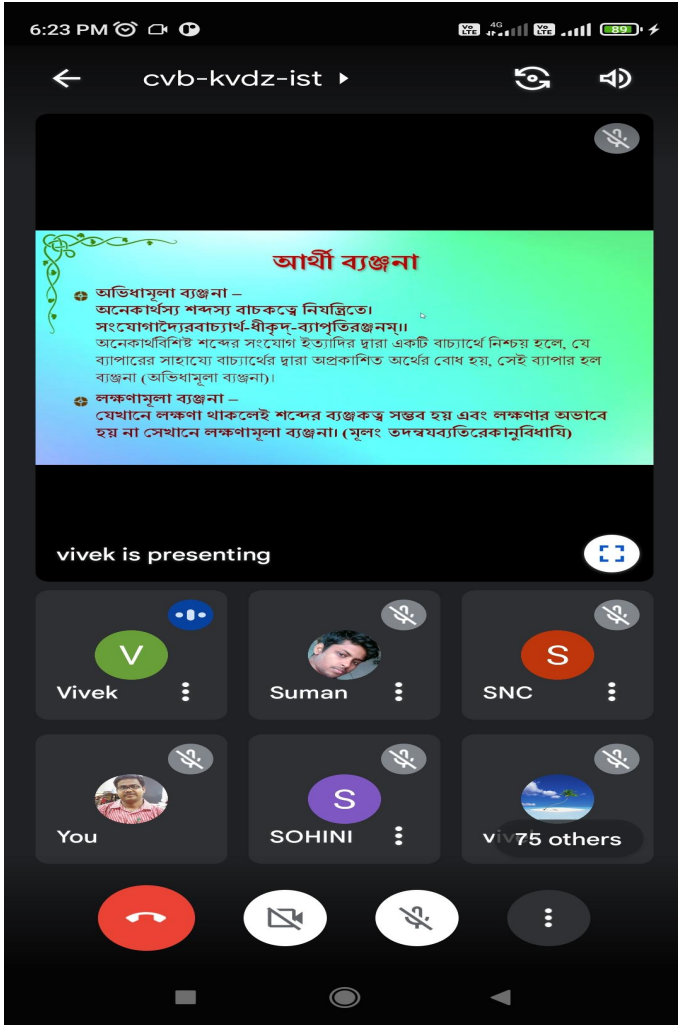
6:23 PM

89

cvb-kvdz-ist

আর্থী ব্যঞ্জনা

অভিধামূলা ব্যঞ্জনা –
অনেকার্থস্য শব্দস্য বাচকত্বে নিয়ন্ত্রিতে।
সংযোগাদ্যৈরবাচ্যার্থ-ধীকৃদ্-ব্যাপৃতিরঞ্জনম্।।
অনেকার্থবিশিষ্ট শব্দের সংযোগ ইত্যাদির দ্বারা একটি বাচ্যার্থে নিশ্চয় হলে, যে ব্যাপারের সাহায্যে বাচ্যার্থের দ্বারা অপ্রকাশিত অর্থের বোধ হয়, সেই ব্যাপার হল ব্যঞ্জনা (অভিধামূলা ব্যঞ্জনা)।

লক্ষণামূলা ব্যঞ্জনা –
যেখানে লক্ষণা থাকলেই শব্দের ব্যঞ্জকত্ব সম্ভব হয় এবং লক্ষণার অভাবে হয় না সেখানে লক্ষণামূলা ব্যঞ্জনা। (মূলং তদন্বয়ব্যতিরেকানুবিধায়ি)

vivek is presenting

V
Vivek

Suman

S
SNC

You

S
SOHINI

viv 75 others